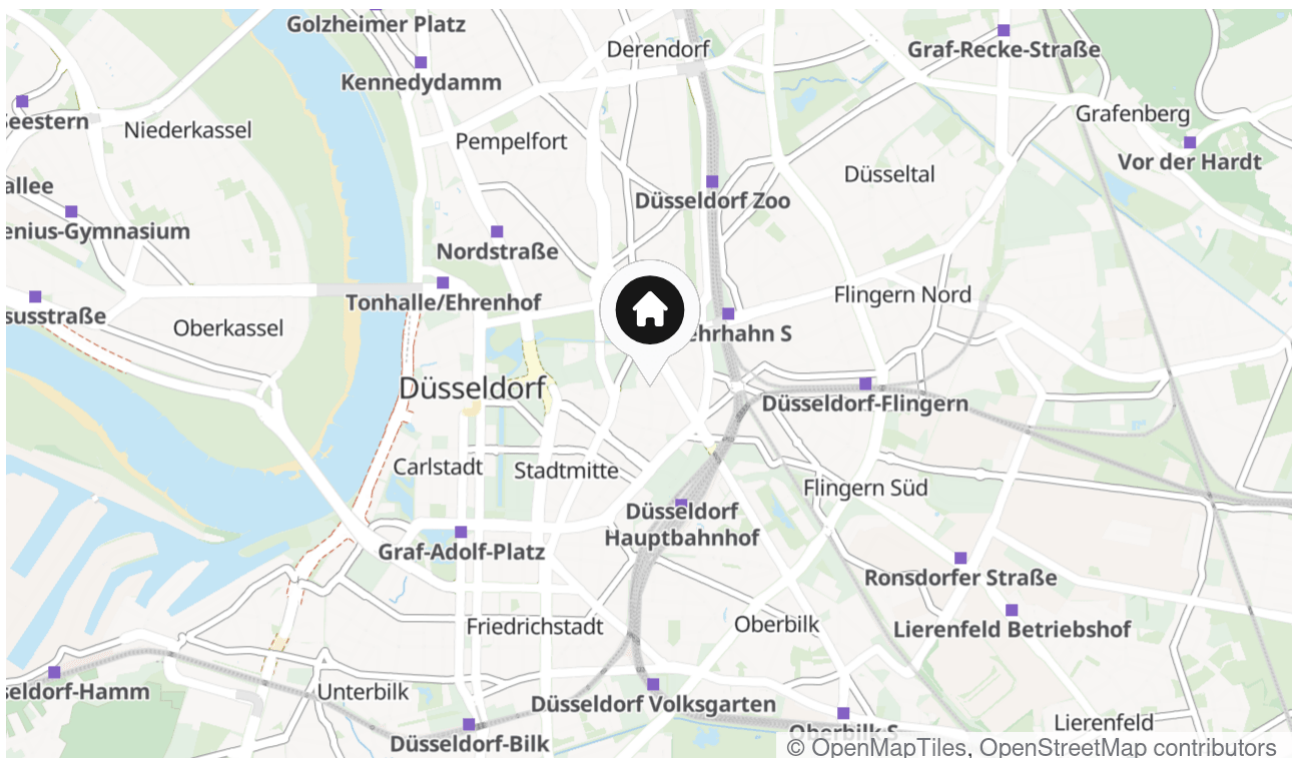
Golzheimer Platz
Derendorf
Graf-Recke-Straße
Kennedydamm
Seestern
Niederkassel
Pempelfort
Grafenberg
Vor der Hardt
allee
Düsseltal
Düsseldorf Zoo
enius-Gymnasium
Nordstraße
Flingern Nord
susstraße
Tonhalle/Ehrenhof
ehrhahn S
Oberkassel
Düsseldorf
Düsseldorf-Flingern
Carlstadt
Stadtmitte
Flingern Süd
Düsseldorf Hauptbahnhof
Graf-Adolf-Platz
Ronsdorfer Straße
Friedrichstadt
Oberbilk
Lierenfeld Betriebshof
seldorf-Hamm
Unterbilk
Düsseldorf Volksgarten
Oberbilk S
Lierenfeld
Düsseldorf-Bilk
© OpenMapTiles, OpenStreetMap contributors